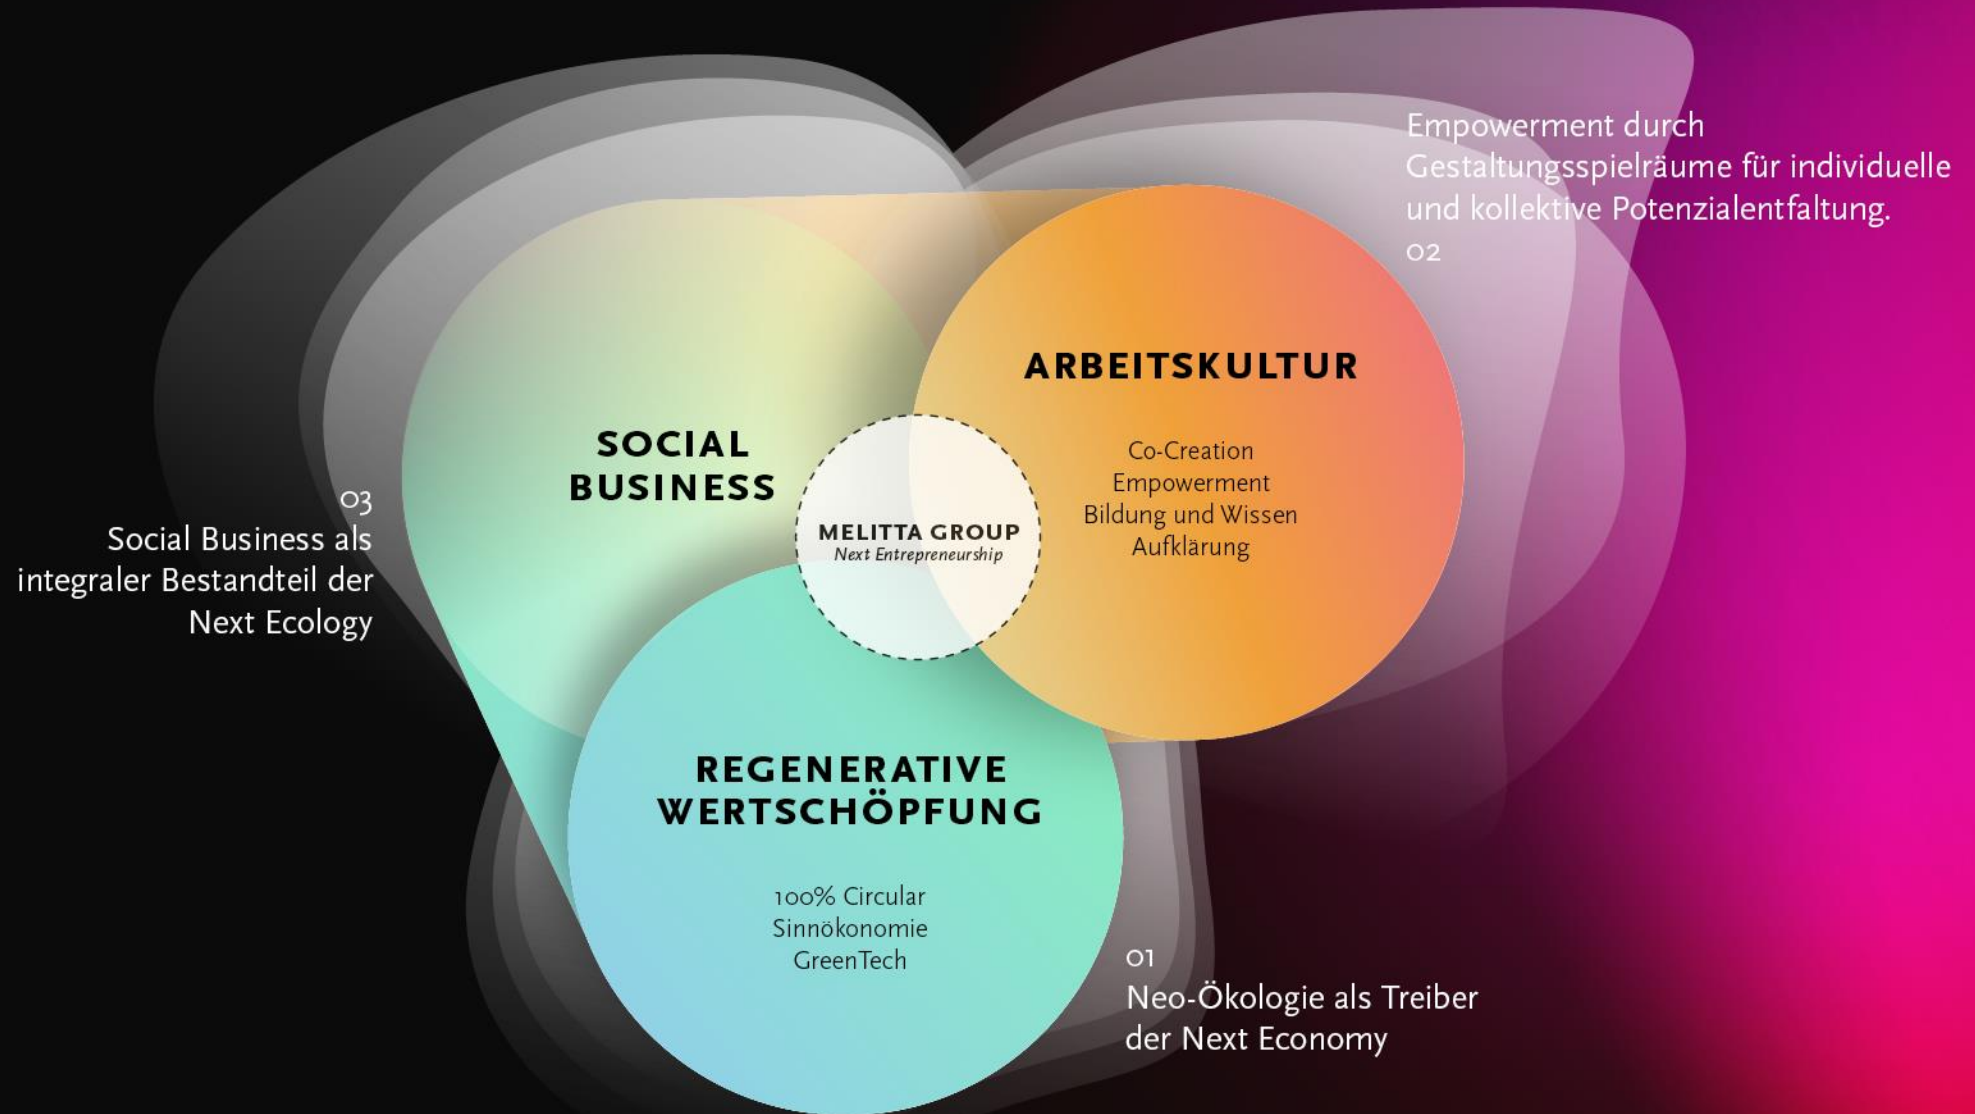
Empowerment durch Gestaltungsspielräume für individuelle und kollektive Potenzialentfaltung.
02

ARBEITSKULTUR

Co-Creation
Empowerment
Bildung und Wissen
Aufklärung

SOCIAL BUSINESS

03
Social Business als integraler Bestandteil der Next Ecology

MELITTA GROUP
Next Entrepreneurship

REGENERATIVE WERTSCHÖPFUNG

100% Circular
Sinnökonomie
GreenTech

01
Neo-Ökologie als Treiber der Next Economy